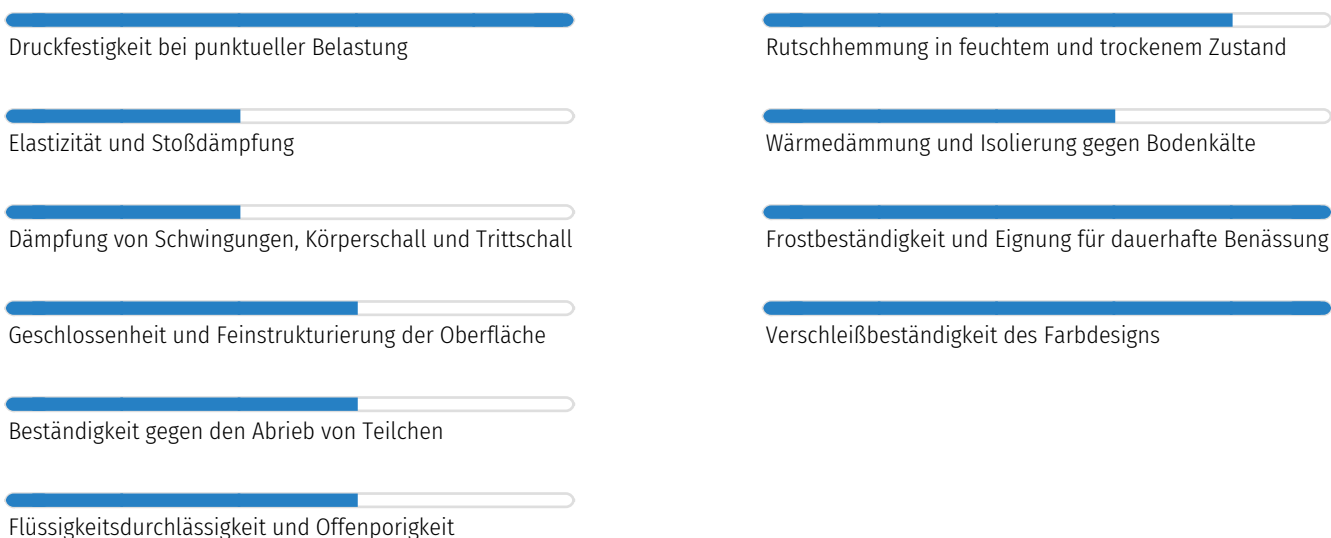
Druckfestigkeit bei punktueller Belastung

Elastizität und Stoßdämpfung

Dämpfung von Schwingungen, Körperschall und Trittschall

Geschlossenheit und Feinstrukturierung der Oberfläche

Beständigkeit gegen den Abrieb von Teilchen

Flüssigkeitsdurchlässigkeit und Offenporigkeit

Rutschhemmung in feuchtem und trockenem Zustand

Wärmedämmung und Isolierung gegen Bodenkälte

Frostbeständigkeit und Eignung für dauerhafte Benässung

Verschleißbeständigkeit des Farbdesigns